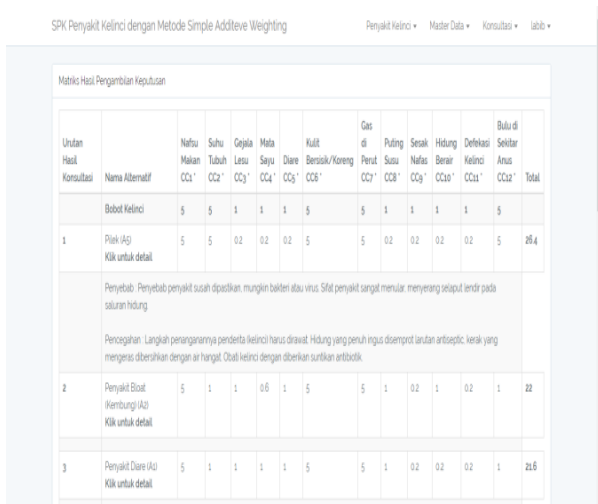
SPK Penyakit Kelinci dengan Metode Simple Additeve Weighting

Penyakit Kelinci ▾ Master Data ▾ Konsultasi ▾ labib ▾

Matriks Hasil Pengambilan Keputusan

| Urutan Hasil Konsultasi | Nama Alternatif | Nafsu Makan CC1⁺ | Suhu Tubuh CC2⁺ | Gejala Lesu CC3⁺ | Mata Sayu CC4⁺ | Diare CC5⁺ | Kulit Bersisik/Koreng CC6⁺ | Gas di Perut CC7⁺ | Puting Susu CC8⁺ | Sesak Nafas CC9⁺ | Hidung Berair CC10⁺ | Defekasi Kelinci CC11⁺ | Bulu di Sekitar Anus CC12⁺ | Total |
|---|---|---|---|---|---|---|---|---|---|---|---|---|---|---|
| | Bobot Kelinci | 5 | 5 | 1 | 1 | 1 | 5 | 5 | 1 | 1 | 1 | 1 | 5 | |
| 1 | Pilek (A5) Klik untuk detail | 5 | 5 | 0.2 | 0.2 | 0.2 | 5 | 5 | 0.2 | 0.2 | 0.2 | 0.2 | 5 | 26.4 |

Penyebab : Penyebab penyakit susah dipastikan, mungkin bakteri atau virus. Sifat penyakit sangat menular, menyerang selaput lendir pada saluran hidung.

Pencegahan : Langkah penanganannya penderita (kelinci) harus dirawat. Hidung yang penuh ingus disemprot larutan antiseptic, kerak yang mengeras dibersihkan dengan air hangat. Obati kelinci dengan diberikan suntikan antibiotik.

| Urutan Hasil Konsultasi | Nama Alternatif | CC1 | CC2 | CC3 | CC4 | CC5 | CC6 | CC7 | CC8 | CC9 | CC10 | CC11 | CC12 | Total |
|---|---|---|---|---|---|---|---|---|---|---|---|---|---|---|
| 2 | Penyakit Bloat (Kembung) (A2) Klik untuk detail | 5 | 1 | 1 | 0.6 | 1 | 5 | 5 | 1 | 0.2 | 1 | 0.2 | 1 | 22 |
| 3 | Penyakit Diare (A1) Klik untuk detail | 5 | 1 | 1 | 1 | 1 | 5 | 5 | 1 | 0.2 | 0.2 | 0.2 | 1 | 21.6 |